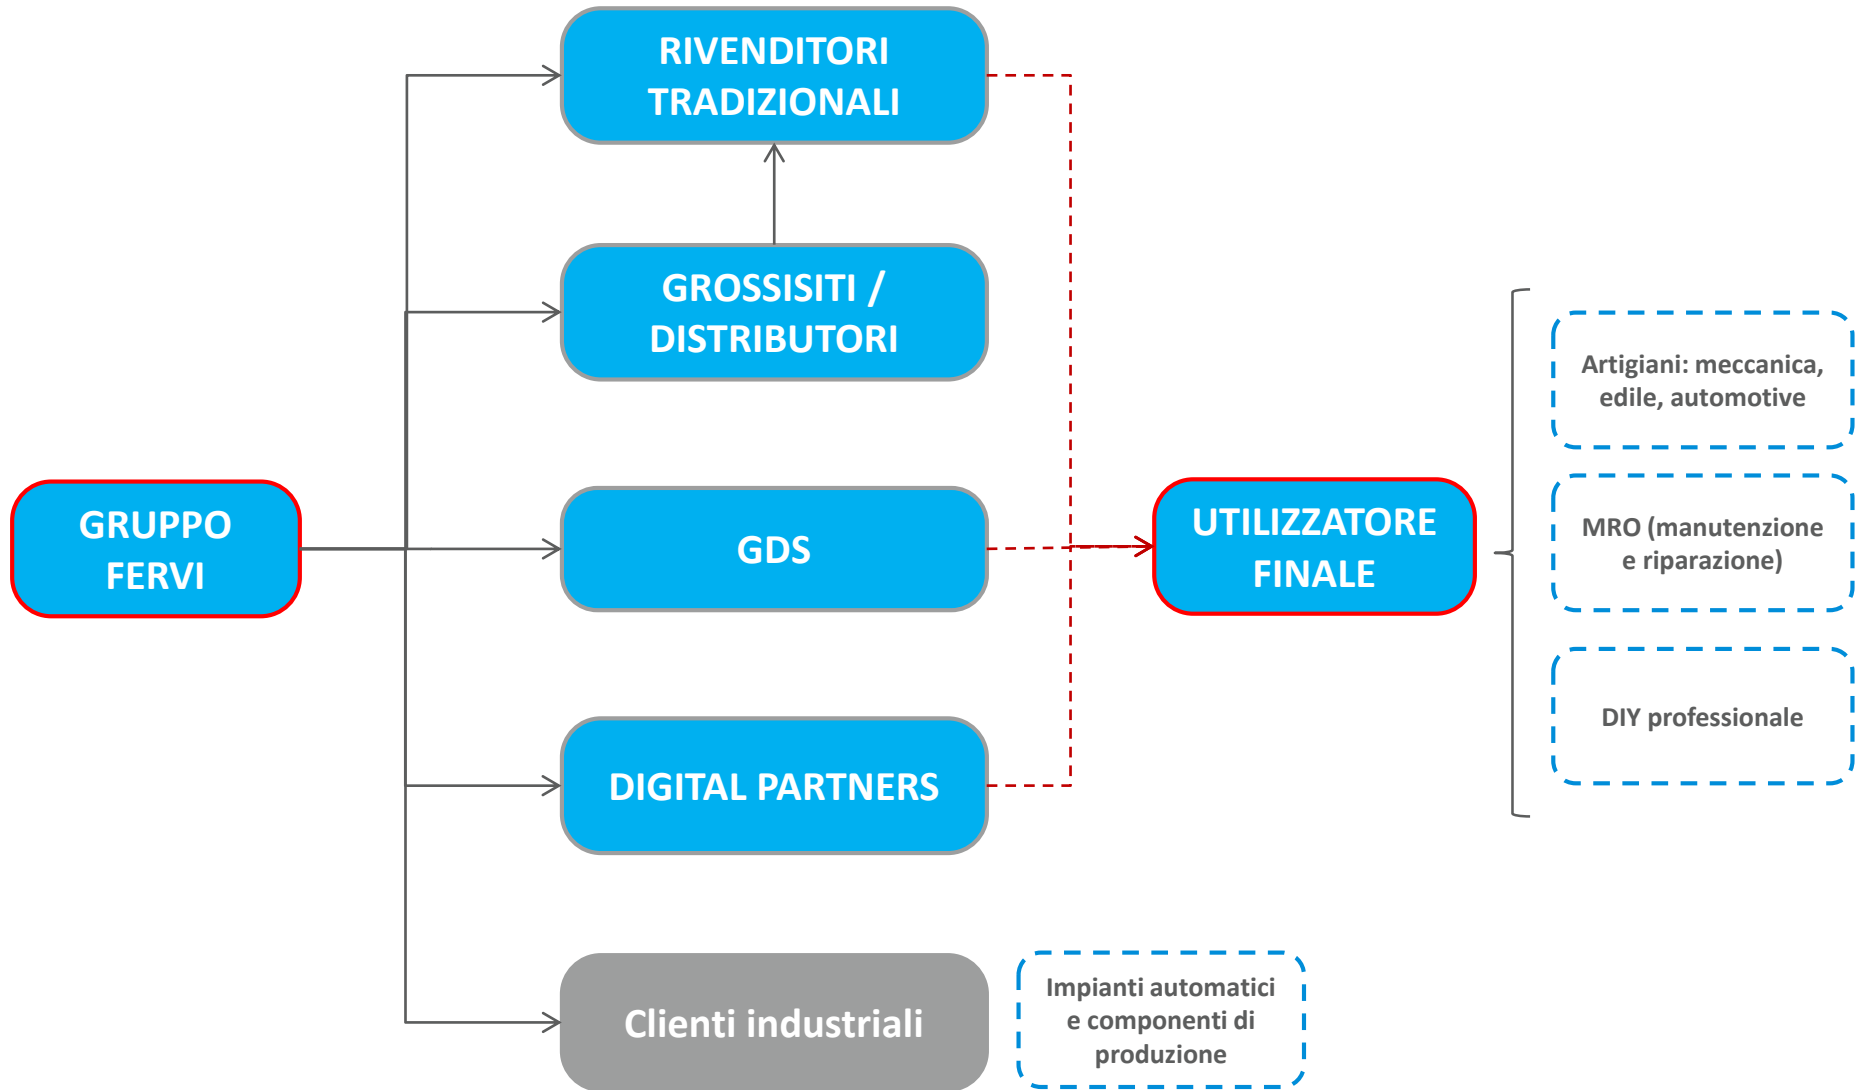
GRUPPO FERVI

RIVENDITORI TRADIZIONALI

GROSSISITI / DISTRIBUTORI

GDS

DIGITAL PARTNERS

Clienti industriali

Impianti automatici e componenti di produzione

UTILIZZATORE FINALE

Artigiani: meccanica, edile, automotive

MRO (manutenzione e riparazione)

DIY professionale